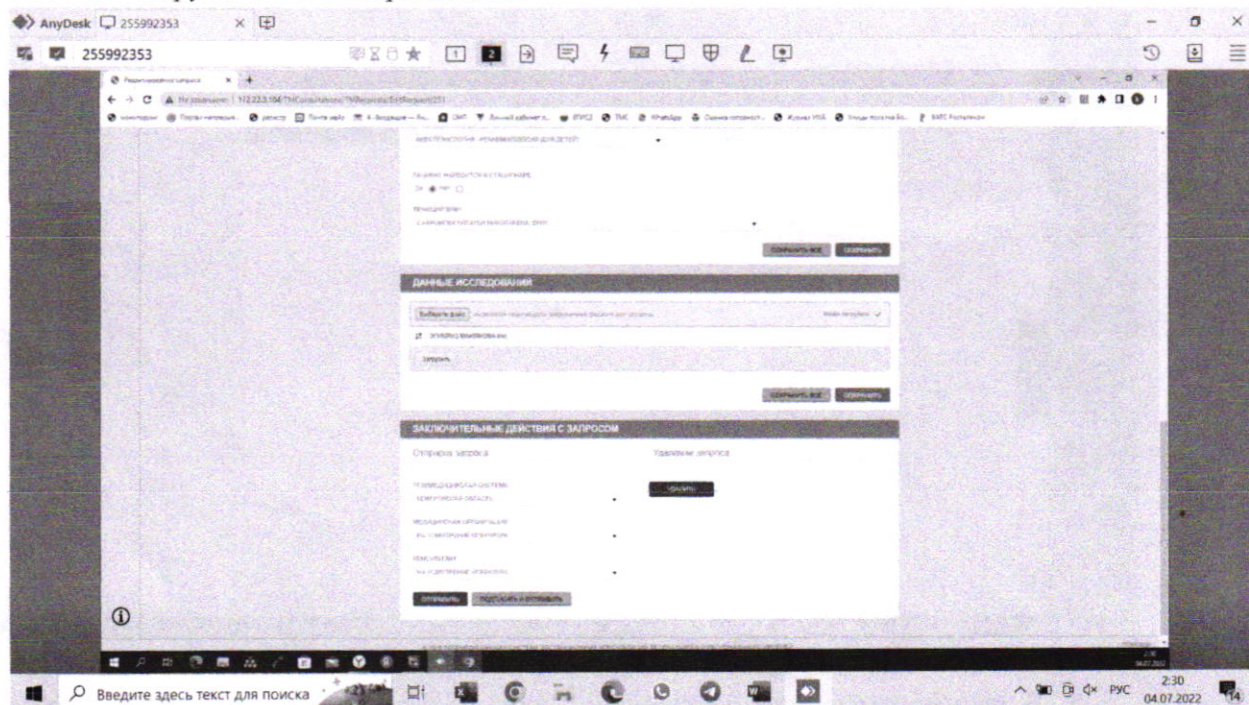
AnyDesk 255992353

255992353

1 2

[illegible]

Не защищено | 172.22.3.104/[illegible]

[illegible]

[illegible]

СОХРАНИТЬ ВСЕ СОХРАНИТЬ

ДАННЫЕ ИССЛЕДОВАНИЙ

Выберите файл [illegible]

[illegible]

Загрузить

СОХРАНИТЬ ВСЕ СОХРАНИТЬ

ЗАКЛЮЧИТЕЛЬНЫЕ ДЕЙСТВИЯ С ЗАПРОСОМ

Отправка запроса

Удаление запроса

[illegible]

УДАЛИТЬ

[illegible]

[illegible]

ОТПРАВИТЬ ПОДПИСАТЬ И ОТПРАВИТЬ

Введите здесь текст для поиска

РУС 2:30 04.07.2022

14